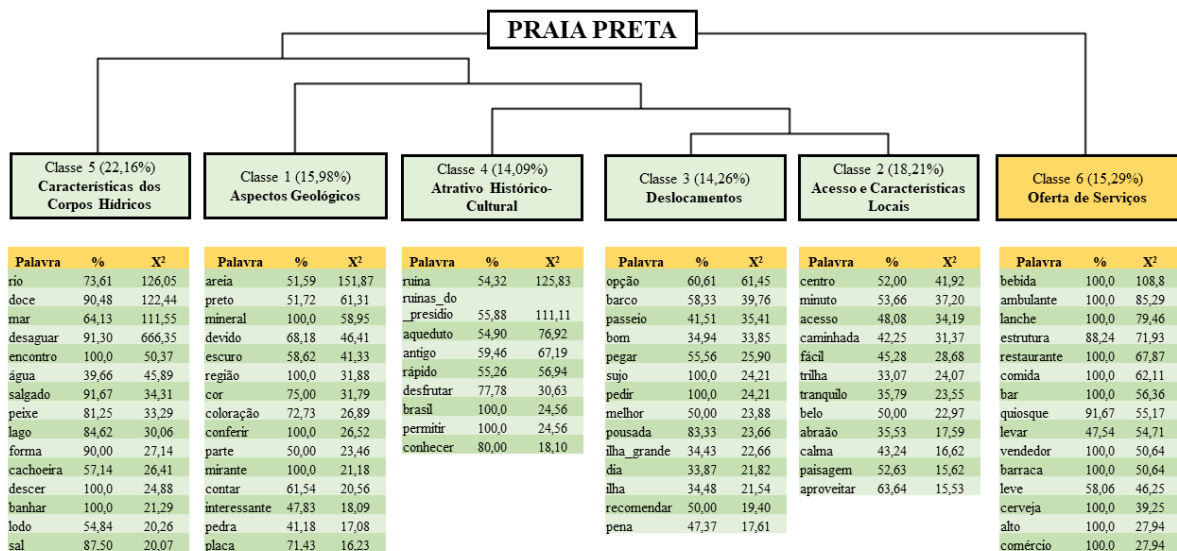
PRAIA PRETA

Classe 5 (22,16%)
Características dos Corpos Hídricos

Classe 1 (15,98%)
Aspectos Geológicos

Classe 4 (14,09%)
Atrativo Histórico-Cultural

Classe 3 (14,26%)
Deslocamentos

Classe 2 (18,21%)
Acesso e Características Locais

Classe 6 (15,29%)
Oferta de Serviços

| Palavra | % | X² |
|---|---|---|
| rio | 73,61 | 126,05 |
| doce | 90,48 | 122,44 |
| mar | 64,13 | 111,55 |
| desaguar | 91,30 | 666,35 |
| encontro | 100,0 | 50,37 |
| água | 39,66 | 45,89 |
| salgado | 91,67 | 34,31 |
| peixe | 81,25 | 33,29 |
| lago | 84,62 | 30,06 |
| forma | 90,00 | 27,14 |
| cachoeira | 57,14 | 26,41 |
| descer | 100,0 | 24,88 |
| banhar | 100,0 | 21,29 |
| lodo | 54,84 | 20,26 |
| sal | 87,50 | 20,07 |

| Palavra | % | X² |
|---|---|---|
| areia | 51,59 | 151,87 |
| preto | 51,72 | 61,31 |
| mineral | 100,0 | 58,95 |
| devido | 68,18 | 46,41 |
| escuro | 58,62 | 41,33 |
| região | 100,0 | 31,88 |
| cor | 75,00 | 31,79 |
| coloração | 72,73 | 26,89 |
| conferir | 100,0 | 26,52 |
| parte | 50,00 | 23,46 |
| mirante | 100,0 | 21,18 |
| contar | 61,54 | 20,56 |
| interessante | 47,83 | 18,09 |
| pedra | 41,18 | 17,08 |
| placa | 71,43 | 16,23 |

| Palavra | % | X² |
|---|---|---|
| ruina | 54,32 | 125,83 |
| ruínas_do_presídio | 55,88 | 111,11 |
| aqueduto | 54,90 | 76,92 |
| antigo | 59,46 | 67,19 |
| rápido | 55,26 | 56,94 |
| desfrutar | 77,78 | 30,63 |
| brasil | 100,0 | 24,56 |
| permitir | 100,0 | 24,56 |
| conhecer | 80,00 | 18,10 |

| Palavra | % | X² |
|---|---|---|
| opção | 60,61 | 61,45 |
| barco | 58,33 | 39,76 |
| passeio | 41,51 | 35,41 |
| bom | 34,94 | 33,85 |
| pegar | 55,56 | 25,90 |
| sujo | 100,0 | 24,21 |
| pedir | 100,0 | 24,21 |
| melhor | 50,00 | 23,88 |
| pousada | 83,33 | 23,66 |
| ilha_grande | 34,43 | 22,66 |
| dia | 33,87 | 21,82 |
| ilha | 34,48 | 21,54 |
| recomendar | 50,00 | 19,40 |
| pena | 47,37 | 17,61 |

| Palavra | % | X² |
|---|---|---|
| centro | 52,00 | 41,92 |
| minuto | 53,66 | 37,20 |
| acesso | 48,08 | 34,19 |
| caminhada | 42,25 | 31,37 |
| fácil | 45,28 | 28,68 |
| trilha | 33,07 | 24,07 |
| tranquilo | 35,79 | 23,55 |
| belo | 50,00 | 22,97 |
| abraão | 35,53 | 17,59 |
| calma | 43,24 | 16,62 |
| paisagem | 52,63 | 15,62 |
| aproveitar | 63,64 | 15,53 |

| Palavra | % | X² |
|---|---|---|
| bebida | 100,0 | 108,8 |
| ambulante | 100,0 | 85,29 |
| lanche | 100,0 | 79,46 |
| estrutura | 88,24 | 71,93 |
| restaurante | 100,0 | 67,87 |
| comida | 100,0 | 62,11 |
| bar | 100,0 | 56,36 |
| quiosque | 91,67 | 55,17 |
| levar | 47,54 | 54,71 |
| vendedor | 100,0 | 50,64 |
| barraca | 100,0 | 50,64 |
| leve | 58,06 | 46,25 |
| cerveja | 100,0 | 39,25 |
| alto | 100,0 | 27,94 |
| comércio | 100,0 | 27,94 |